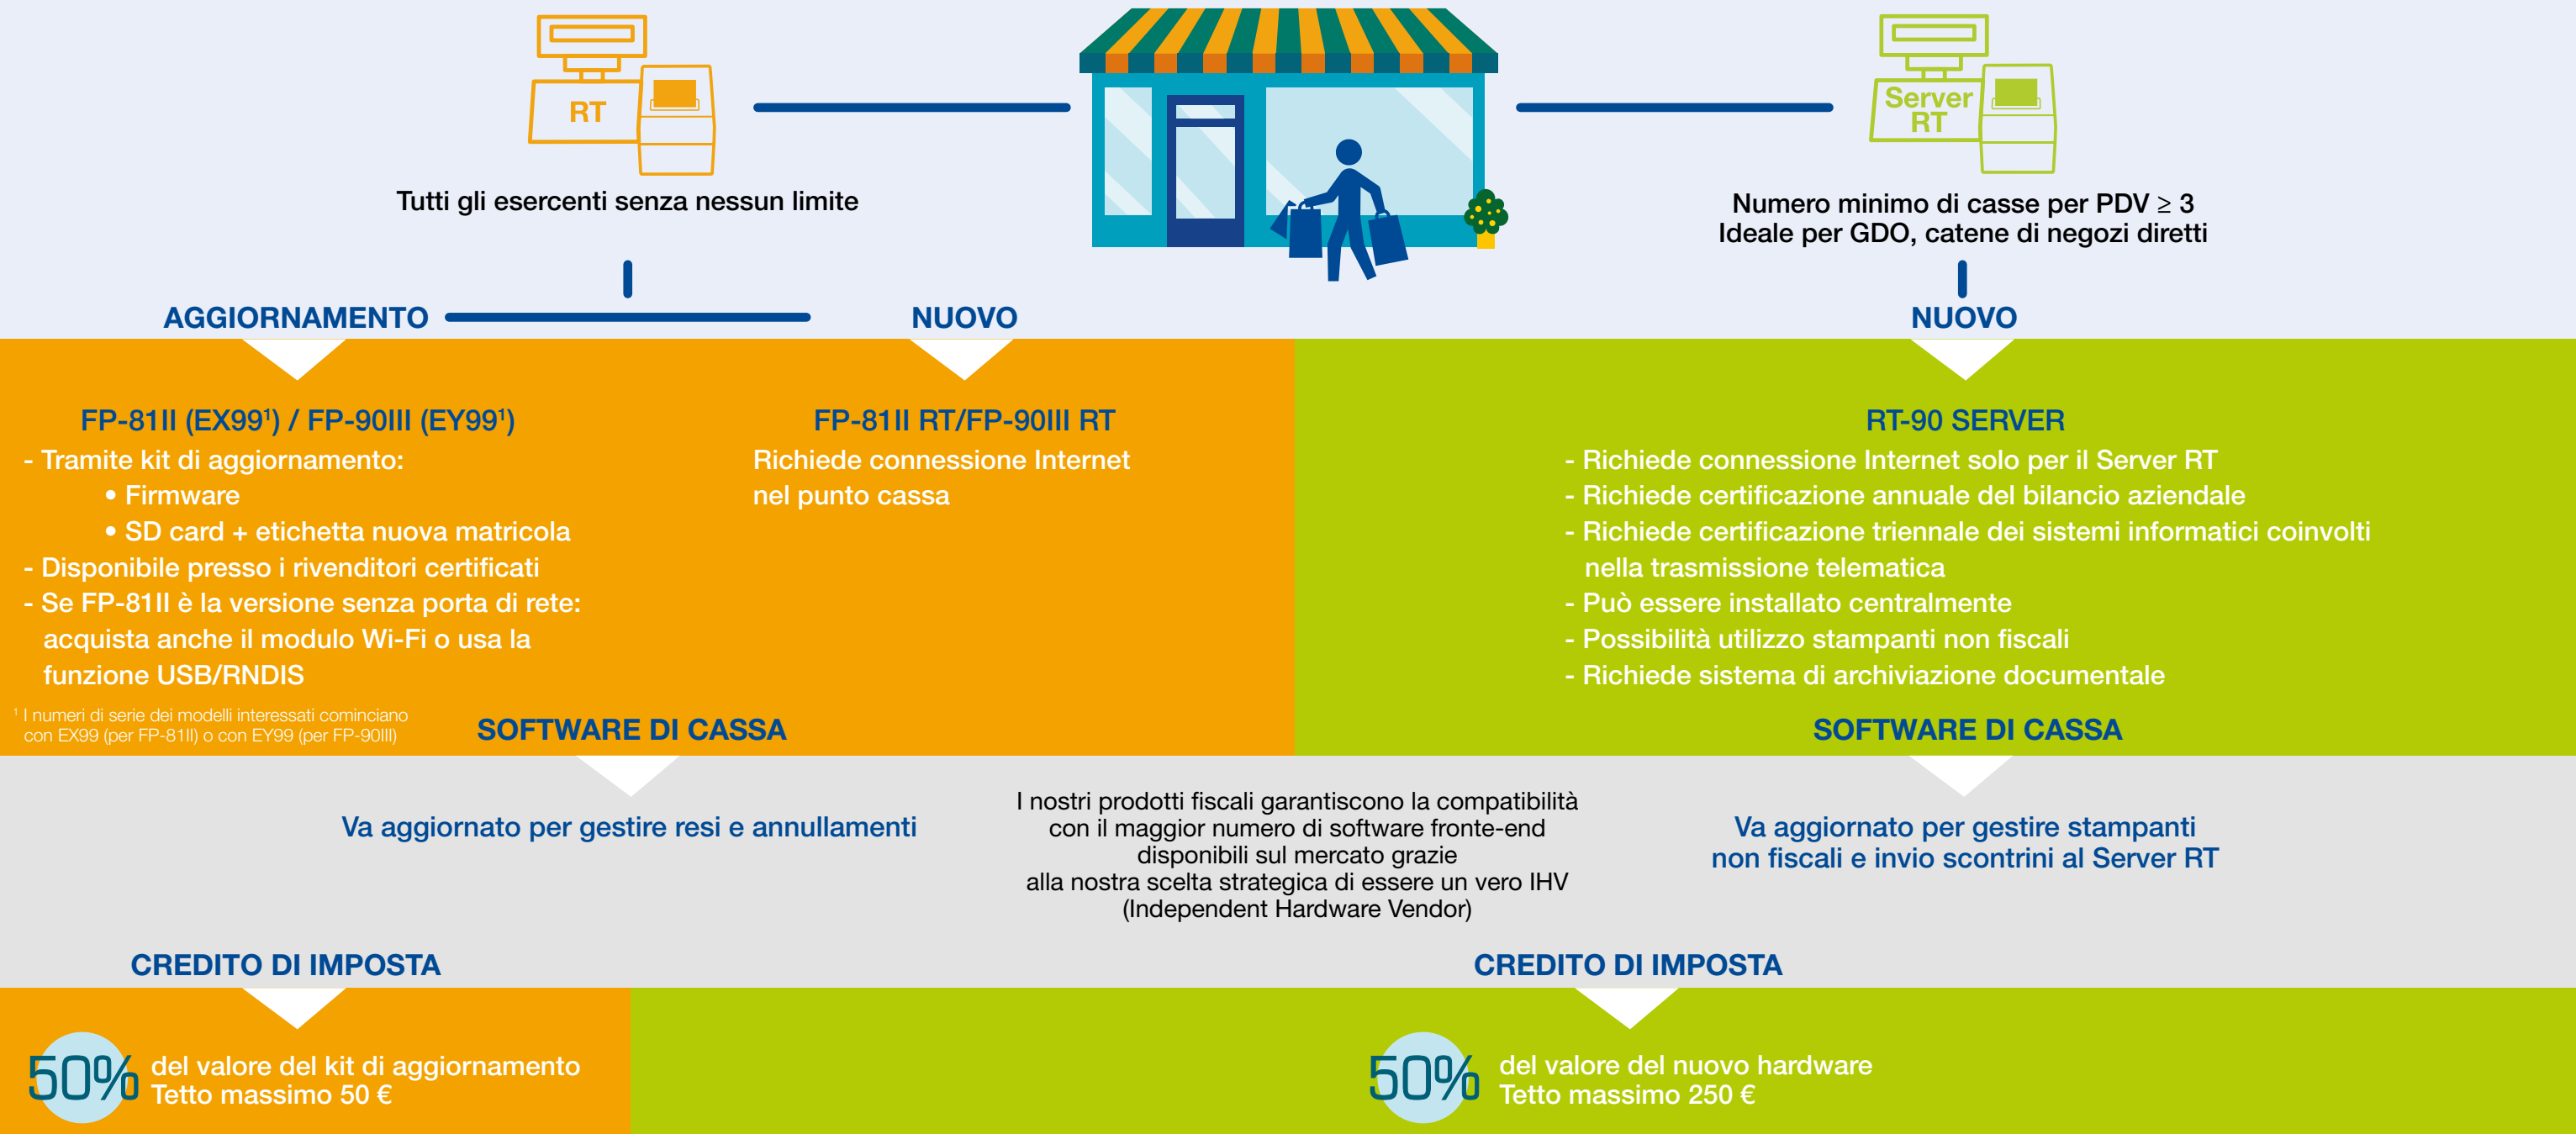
RT

Tutti gli esercenti senza nessun limite

Server RT

Numero minimo di casse per PDV ≥ 3
Ideale per GDO, catene di negozi diretti

AGGIORNAMENTO

NUOVO

NUOVO

FP-81II (EX99$^1$) / FP-90III (EY99$^1$)
- Tramite kit di aggiornamento:
• Firmware
• SD card + etichetta nuova matricola
- Disponibile presso i rivenditori certificati
- Se FP-81II è la versione senza porta di rete: acquista anche il modulo Wi-Fi o usa la funzione USB/RNDIS

FP-81II RT/FP-90III RT
Richiede connessione Internet nel punto cassa

RT-90 SERVER
- Richiede connessione Internet solo per il Server RT
- Richiede certificazione annuale del bilancio aziendale
- Richiede certificazione triennale dei sistemi informatici coinvolti nella trasmissione telematica
- Può essere installato centralmente
- Possibilità utilizzo stampanti non fiscali
- Richiede sistema di archiviazione documentale

$^1$ I numeri di serie dei modelli interessati cominciano con EX99 (per FP-81II) o con EY99 (per FP-90III)

SOFTWARE DI CASSA

SOFTWARE DI CASSA

Va aggiornato per gestire resi e annullamenti

I nostri prodotti fiscali garantiscono la compatibilità con il maggior numero di software fronte-end disponibili sul mercato grazie alla nostra scelta strategica di essere un vero IHV (Independent Hardware Vendor)

Va aggiornato per gestire stampanti non fiscali e invio scontrini al Server RT

CREDITO DI IMPOSTA

CREDITO DI IMPOSTA

50% del valore del kit di aggiornamento
Tetto massimo 50 €

50% del valore del nuovo hardware
Tetto massimo 250 €